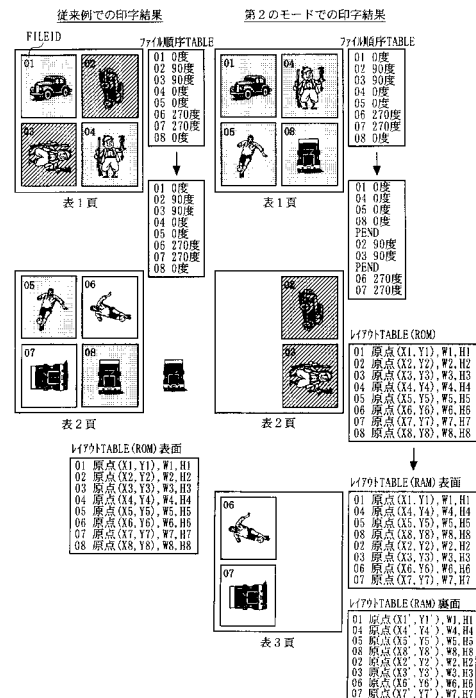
従来例での印字結果

第２のモードでの印字結果

FILEID

ﾌｧｲﾙ順序TABLE
01 0度
02 90度
03 90度
04 0度
05 0度
06 270度
07 270度
08 0度

01

02

03

04

表１頁

01 0度
02 90度
03 90度
04 0度
05 0度
06 270度
07 270度
08 0度

05

06

07

08

表２頁

ﾚｲｱｳﾄTABLE(ROM)表面
01 原点(X1,Y1),W1,H1
02 原点(X2,Y2),W2,H2
03 原点(X3,Y3),W3,H3
04 原点(X4,Y4),W4,H4
05 原点(X5,Y5),W5,H5
06 原点(X6,Y6),W6,H6
07 原点(X7,Y7),W7,H7
08 原点(X8,Y8),W8,H8

ﾌｧｲﾙ順序TABLE
01 0度
02 90度
03 90度
04 0度
05 0度
06 270度
07 270度
08 0度

01

04

05

08

表１頁

01 0度
04 0度
05 0度
08 0度
PEND
02 90度
03 90度
PEND
06 270度
07 270度

02

03

表２頁

ﾚｲｱｳﾄTABLE(ROM)
01 原点(X1,Y1),W1,H1
02 原点(X2,Y2),W2,H2
03 原点(X3,Y3),W3,H3
04 原点(X4,Y4),W4,H4
05 原点(X5,Y5),W5,H5
06 原点(X6,Y6),W6,H6
07 原点(X7,Y7),W7,H7
08 原点(X8,Y8),W8,H8

06

07

表３頁

ﾚｲｱｳﾄTABLE(RAM)表面
01 原点(X1,Y1),W1,H1
04 原点(X4,Y4),W4,H4
05 原点(X5,Y5),W5,H5
08 原点(X8,Y8),W8,H8
02 原点(X2,Y2),W2,H2
03 原点(X3,Y3),W3,H3
06 原点(X6,Y6),W6,H6
07 原点(X7,Y7),W7,H7

ﾚｲｱｳﾄTABLE(RAM)裏面
01 原点(X1',Y1'),W1,H1
04 原点(X4',Y4'),W4,H4
05 原点(X5',Y5'),W5,H5
08 原点(X8',Y8'),W8,H8
02 原点(X2',Y2'),W2,H2
03 原点(X3',Y3'),W3,H3
06 原点(X6',Y6'),W6,H6
07 原点(X7',Y7'),W7,H7